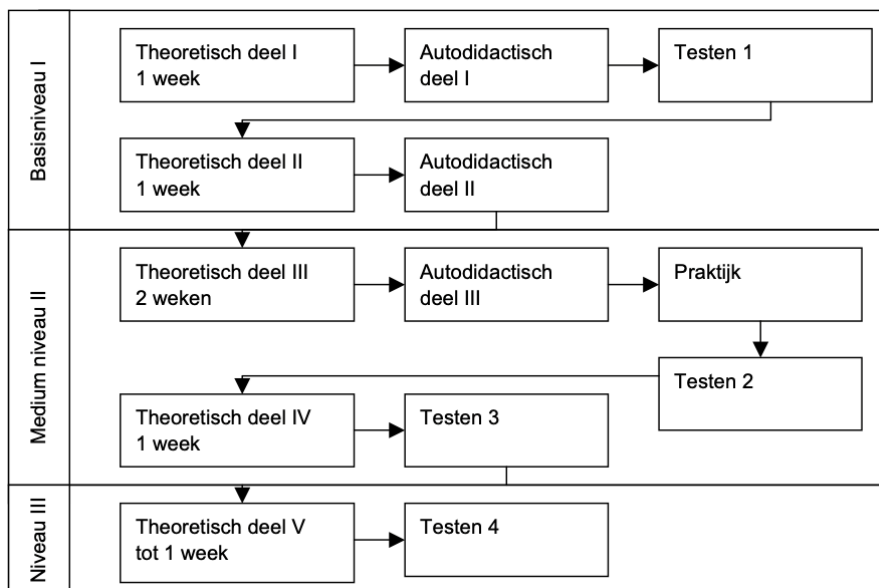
Basisniveau I

Theoretisch deel I
1 week

Autodidactisch deel I

Testen 1

Theoretisch deel II
1 week

Autodidactisch deel II

Medium niveau II

Theoretisch deel III
2 weken

Autodidactisch deel III

Praktijk

Testen 2

Theoretisch deel IV
1 week

Testen 3

Niveau III

Theoretisch deel V
tot 1 week

Testen 4